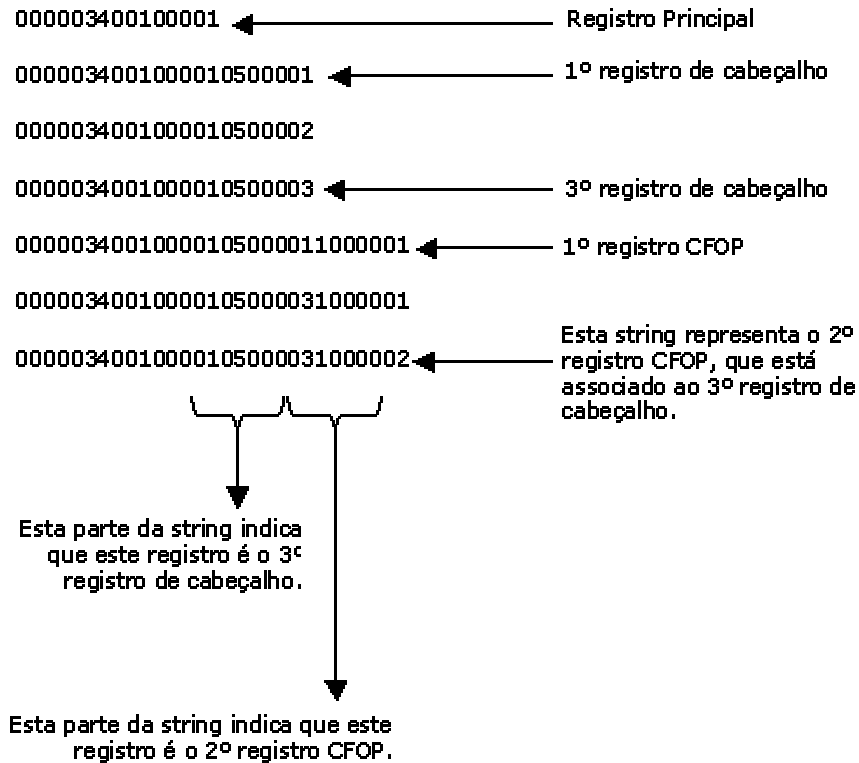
000003400100001

Registro Principal

0000034001000010500001

1º registro de cabeçalho

0000034001000010500002

0000034001000010500003

3º registro de cabeçalho

00000340010000105000011000001

1º registro CFOP

00000340010000105000031000001

00000340010000105000031000002

Esta string representa o 2º registro CFOP, que está associado ao 3º registro de cabeçalho.

Esta parte da string indica que este registro é o 3º registro de cabeçalho.

Esta parte da string indica que este registro é o 2º registro CFOP.